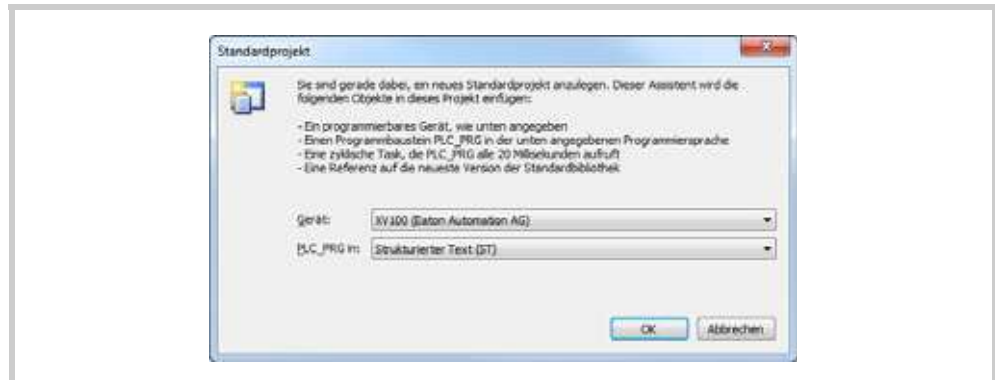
Standardprojekt

Sie sind gerade dabei, ein neues Standardprojekt anzulegen. Dieser Assistent wird die folgenden Objekte in dieses Projekt einfügen:

- Ein programmierbares Gerät, wie unten angegeben
- Einen Programmbaustein PLC_PRG in der unten angegebenen Programmiersprache
- Eine zyklische Task, die PLC_PRG alle 20 Millisekunden aufruft
- Eine Referenz auf die neueste Version der Standardbibliothek

Gerät: XV100 (Eaton Automation AG)

PLC_PRG in: Strukturierter Text (ST)

OK Abbrechen